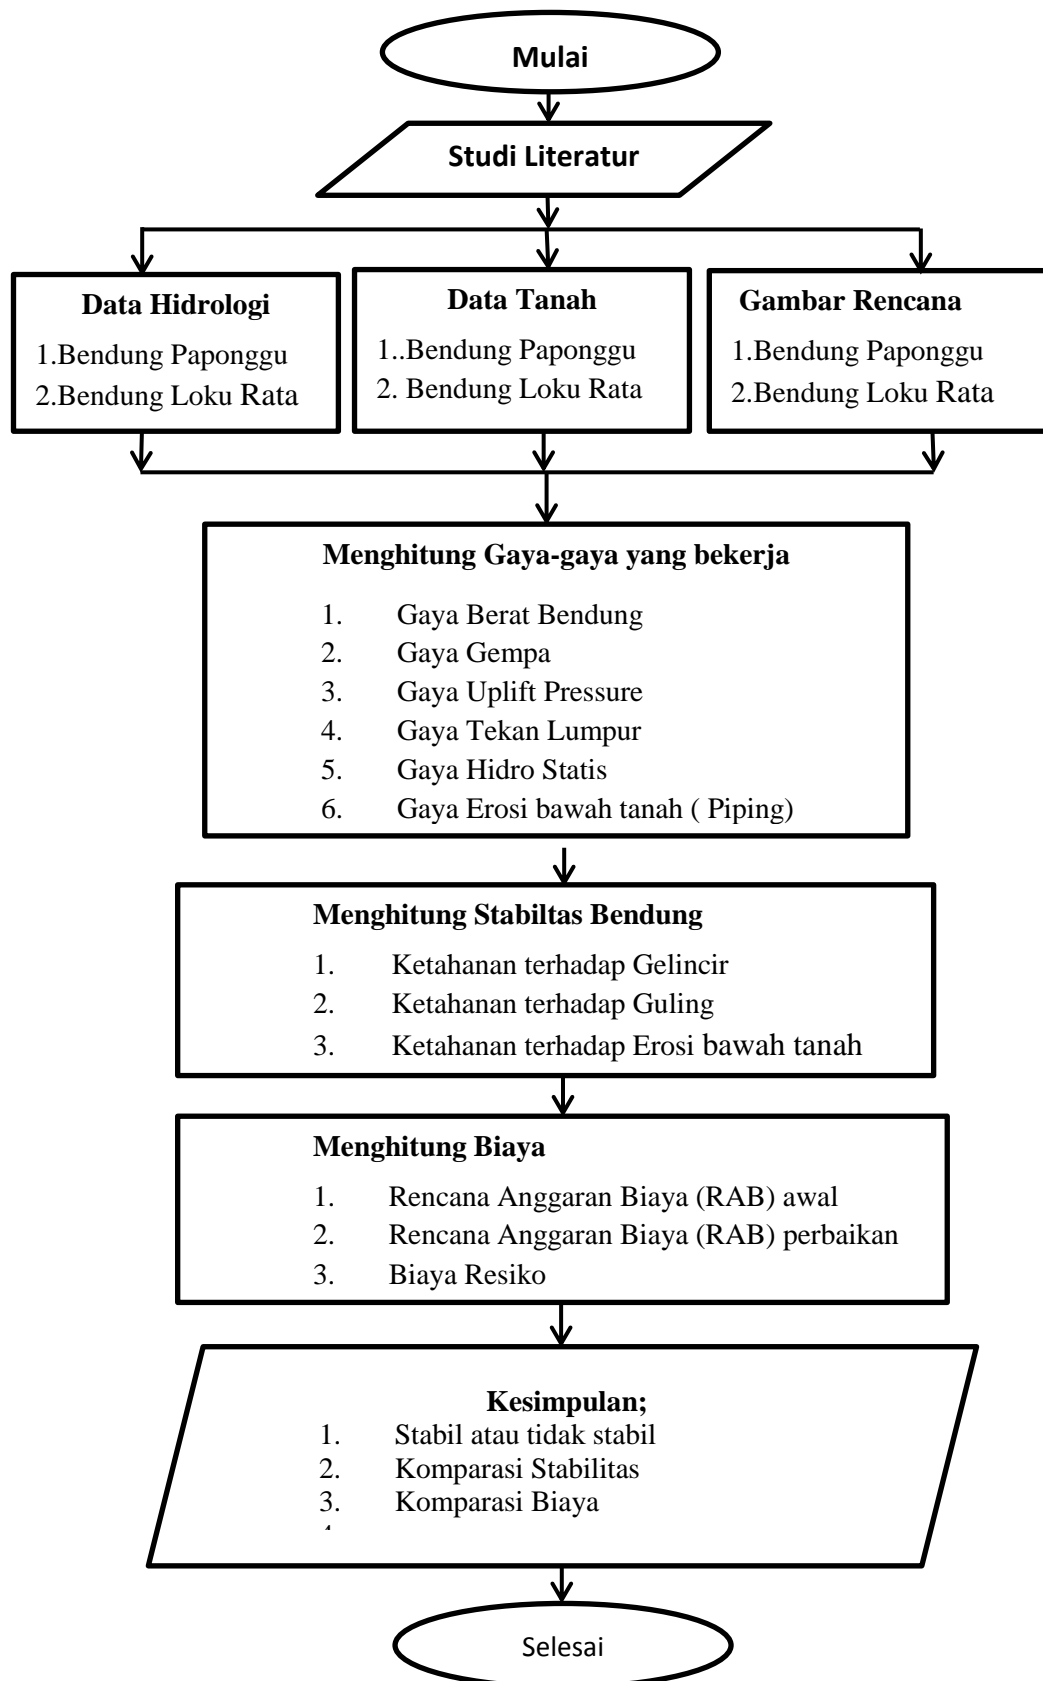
Mulai

Studi Literatur

Data Hidrologi
1.Bendung Paponggu
2.Bendung Loku Rata

Data Tanah
1..Bendung Paponggu
2. Bendung Loku Rata

Gambar Rencana
1.Bendung Paponggu
2.Bendung Loku Rata

Menghitung Gaya-gaya yang bekerja
1. Gaya Berat Bendung
2. Gaya Gempa
3. Gaya Uplift Pressure
4. Gaya Tekan Lumpur
5. Gaya Hidro Statis
6. Gaya Erosi bawah tanah ( Piping)

Menghitung Stabiltas Bendung
1. Ketahanan terhadap Gelincir
2. Ketahanan terhadap Guling
3. Ketahanan terhadap Erosi bawah tanah

Menghitung Biaya
1. Rencana Anggaran Biaya (RAB) awal
2. Rencana Anggaran Biaya (RAB) perbaikan
3. Biaya Resiko

Kesimpulan;
1. Stabil atau tidak stabil
2. Komparasi Stabilitas
3. Komparasi Biaya
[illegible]

Selesai